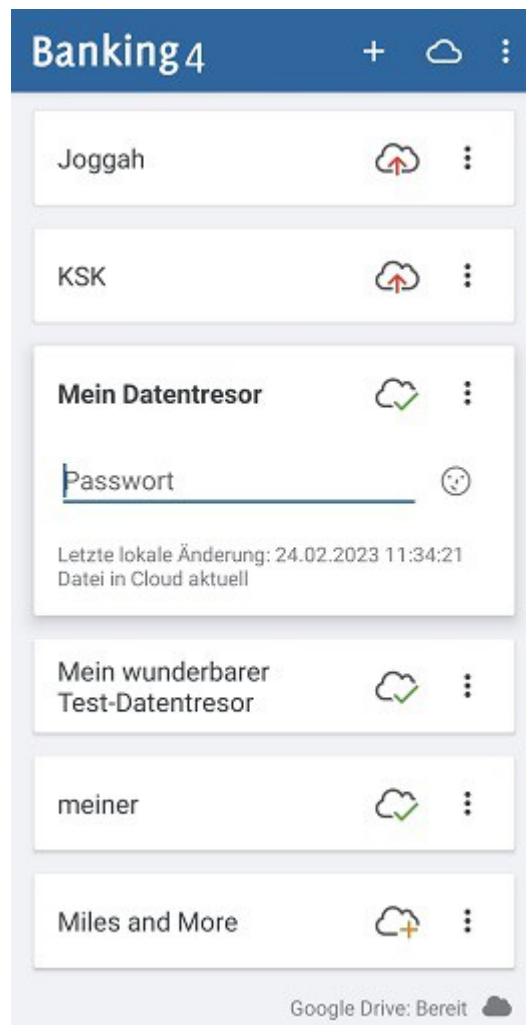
Banking4

+

Joggah

KSK

Mein Datentresor

Passwort

Letzte lokale Änderung: 24.02.2023 11:34:21
Datei in Cloud aktuell

Mein wunderbarer Test-Datentresor

meiner

Miles and More

Google Drive: Bereit